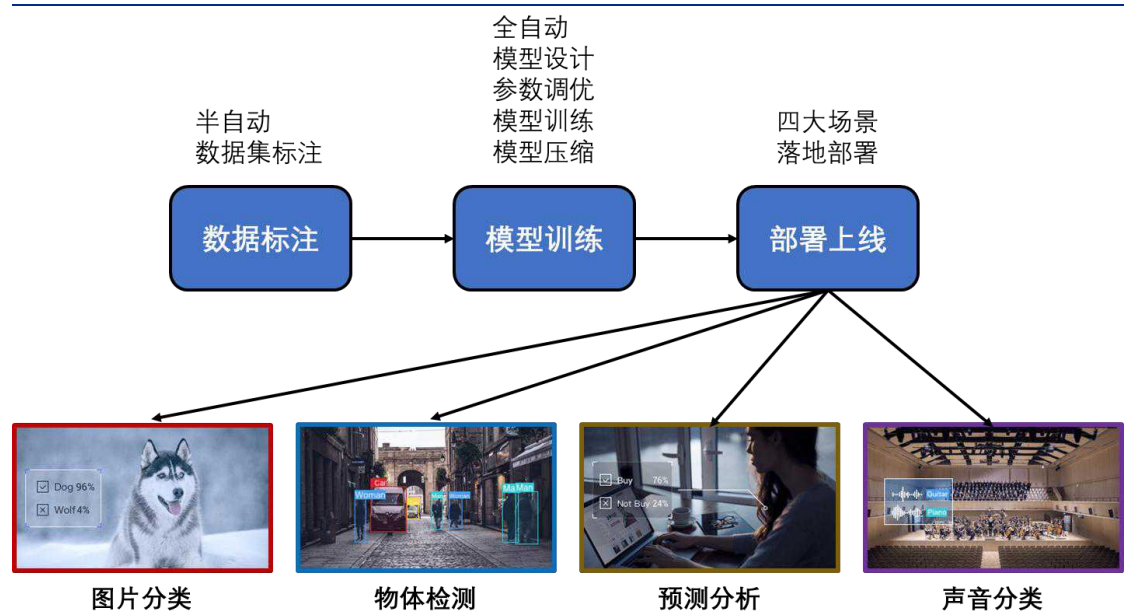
全自动
模型设计
参数调优
模型训练
模型压缩

半自动
数据集标注

四大场景
落地部署

数据标注

模型训练

部署上线

Dog 96%
Wolf 4%

Car
Woman
Man
Woman
Man
Man

Buy 76%
Not Buy 24%

Guitar
Piano

图片分类

物体检测

预测分析

声音分类